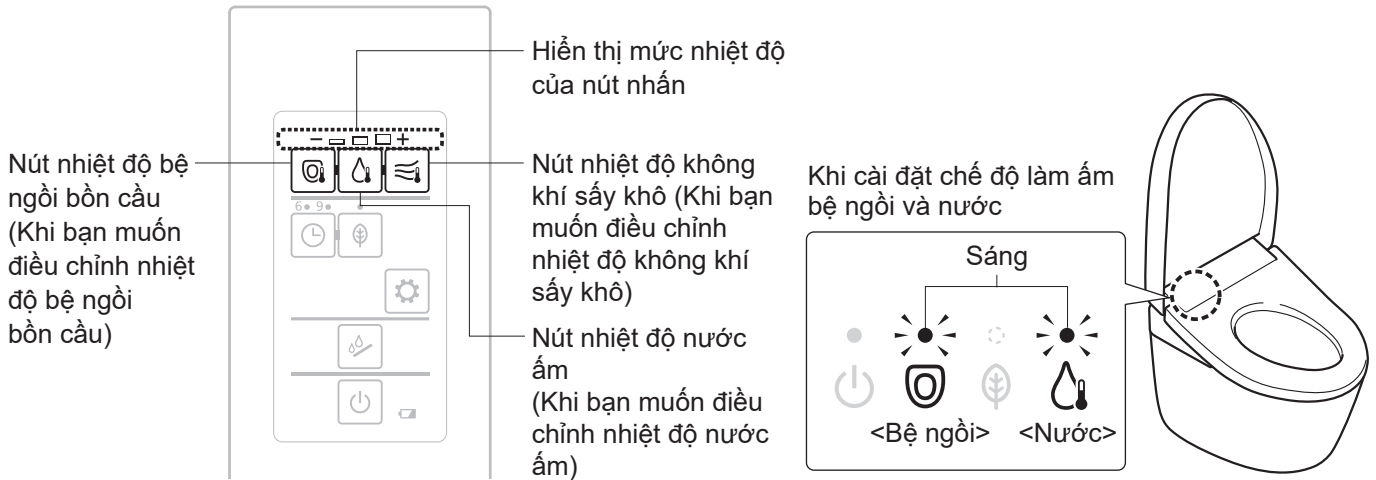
Hiển thị mức nhiệt độ của nút nhấn

Nút nhiệt độ bệ ngồi bồn cầu (Khi bạn muốn điều chỉnh nhiệt độ bệ ngồi bồn cầu)

− +

6● 9●

Nút nhiệt độ không khí sấy khô (Khi bạn muốn điều chỉnh nhiệt độ không khí sấy khô)

Nút nhiệt độ nước ấm (Khi bạn muốn điều chỉnh nhiệt độ nước ấm)

Khi cài đặt chế độ làm ấm bệ ngồi và nước

Sáng

<Bệ ngồi> <Nước>